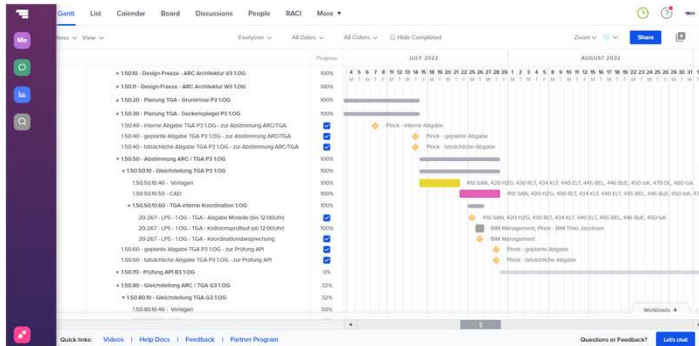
Me

Gantt List Calendar Board Discussions People RACI More ▾

nu ∨ View ∨ Everyone ∨ All Dates ∨ All Colors ∨ Hide Completed Zoom ∨ Share

Progress JULY 2022 AUGUST 2022

4 5 6 7 8 11 12 13 14 15 18 19 20 21 22 25 26 27 28 29 1 2 3 4 5 8 9 10 11 12 15 16 17 18 19 22 23 24 25 26 29 30 31

+ 1.50.10 - Design-Freeze - ARC Architektur V3 1.OG 100%
+ 1.50.11 - Design-Freeze - ARC Architektur W3 1.OG 100%
+ 1.50.20 - Planung TGA - Grundrisse P3 1.OG 100%
+ 1.50.30 - Planung TGA - Deckenspiegel P3 1.OG 100%
1.50.40 - interne Abgabe TGA P3 1.OG - zur Abstimmung ARC/TGA Pinck - interne Abgabe
1.50.40 - geplante Abgabe TGA P3 1.OG - zur Abstimmung ARC/TGA Pinck - geplante Abgabe
1.50.40 - tatsächliche Abgabe TGA P3 1.OG - zur Abstimmung ARC/TGA Pinck - tatsächliche Abgabe
+ 1.50.50 - Abstimmung ARC / TGA P3 1.OG 100%
+ 1.50.50.10 - Gleichstellung TGA P3 1.OG 100%
1.50.50.10.10 - Vorlagen 100% RIO SAN, 420 HZG, 430 RLT, 434 KLT, 440 ELT, 445 BEL, 446 BuE, 450 loK, 470 OL, 480 GA
1.50.50.10.50 - CAD 100% RIO SAN, 420 HZG, 430 RLT, 434 KLT, 440 ELT, 445 BEL, 446 BuE, 450 loK
+ 1.50.50.10.60 - TGA-interne Koordination 1.OG 100%
20-26.7 - LP5 - 1.OG - TGA - Abgabe Modelle (bis 12:00Uhr) RIO SAN, 420 HZG, 430 RLT, 434 KLT, 440 ELT, 445 BEL, 446 BuE, 450 loK
20-26.7 - LP5 - 1.OG - TGA - Kollisionsprüflauf (bis 12:00Uhr) 100% BIM Management, Pinck - BIM Trilo Jacobsen
20-26.7 - LP5 - 1.OG - TGA - Koordinationsbesprechung BIM Management
1.50.60 - geplante Abgabe TGA P3 1.OG - zur Prüfung API Pinck - geplante Abgabe
1.50.60 - tatsächliche Abgabe TGA P3 1.OG - zur Prüfung API Pinck - tatsächliche Abgabe
+ 1.50.70 - Prüfung API B3 1.OG 0%
+ 1.50.80 - Gleichstellung ARC / TGA G3 1.OG 32%
+ 1.50.80.10 - Gleichstellung TGA G3 1.OG 32%
1.50.80.10.10 - Vorlagen 50%

Workloads

Quick links: Videos | Help Docs | Feedback | Partner Program Questions or Feedback? Let's chat